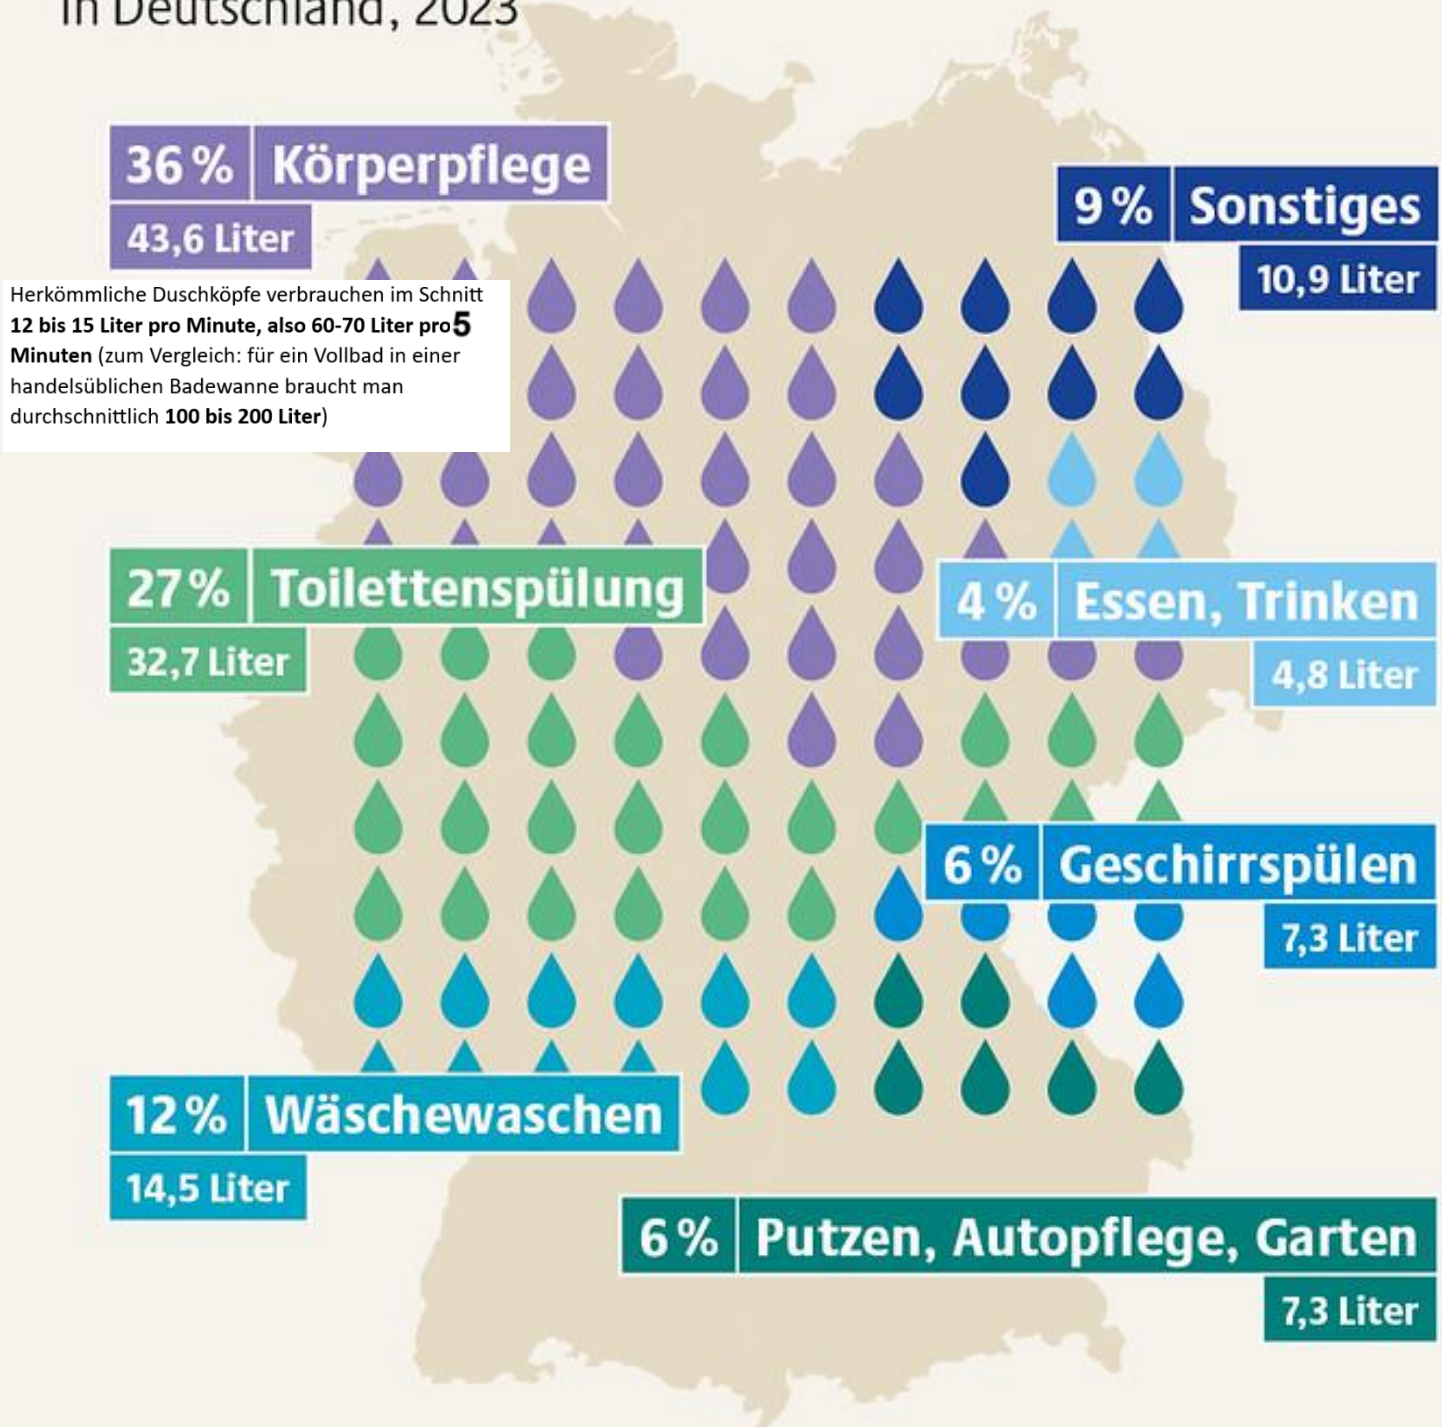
in Deutschland, 2023

36 % Körperpflege
43,6 Liter

Herkömmliche Duschköpfe verbrauchen im Schnitt **12 bis 15 Liter pro Minute, also 60-70 Liter pro 5 Minuten** (zum Vergleich: für ein Vollbad in einer handelsüblichen Badewanne braucht man durchschnittlich **100 bis 200 Liter**)

9 % Sonstiges
10,9 Liter

27 % Toilettenspülung
32,7 Liter

4 % Essen, Trinken
4,8 Liter

6 % Geschirrspülen
7,3 Liter

12 % Wäschewaschen
14,5 Liter

6 % Putzen, Autopflege, Garten
7,3 Liter